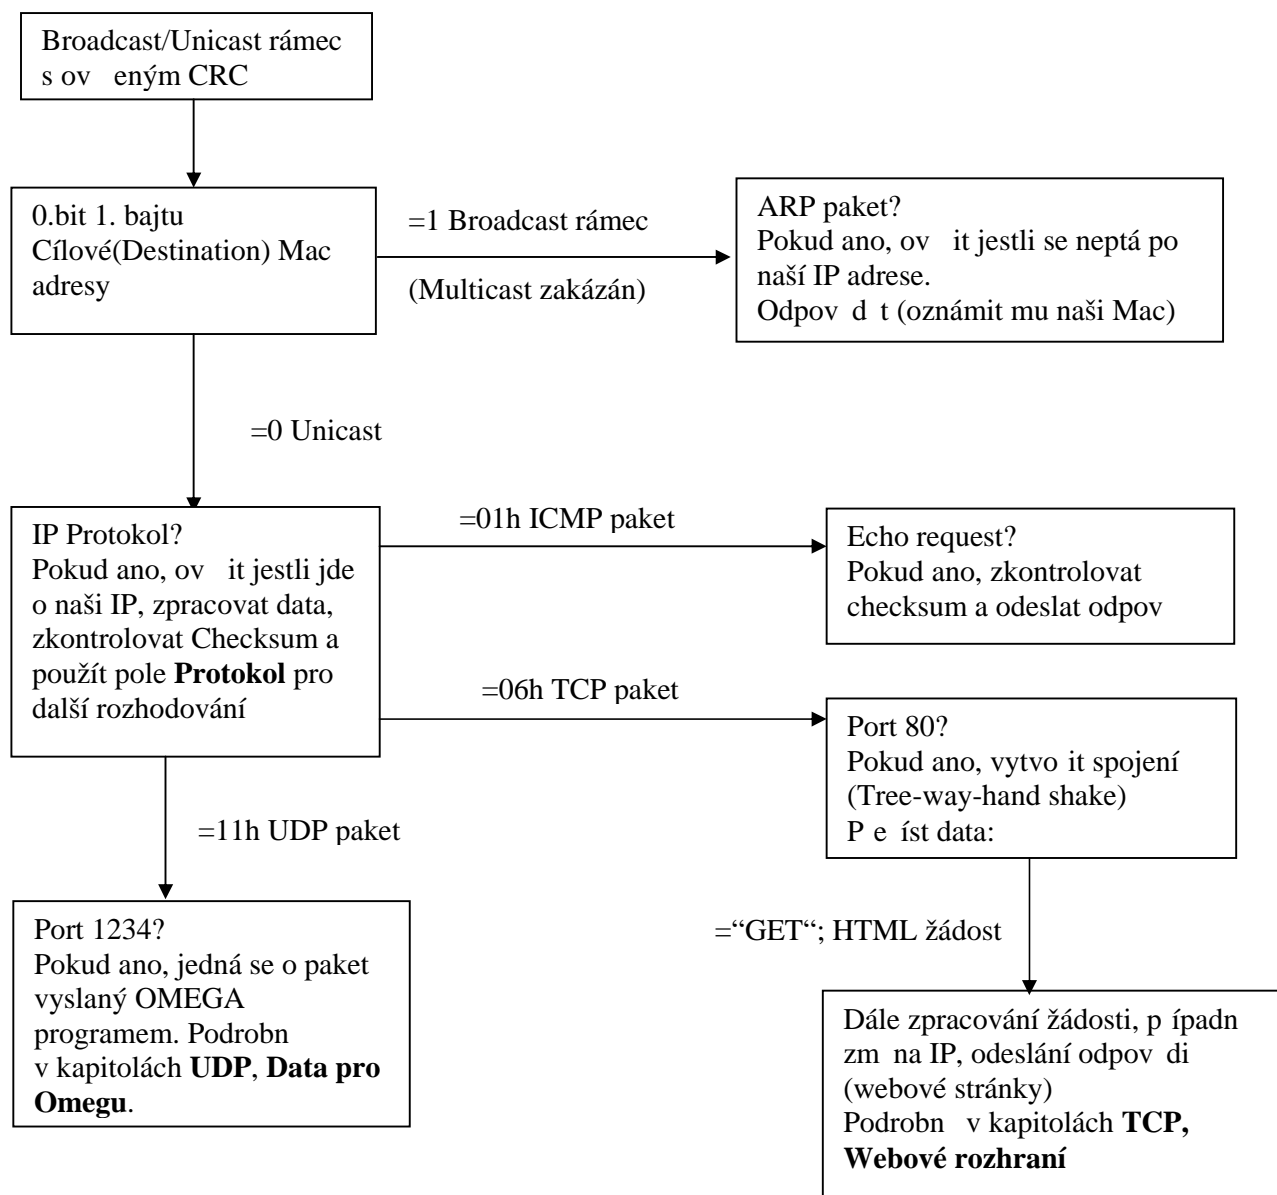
Broadcast/Unicast rámec s ov eným CRC

0.bit 1. bajtu Cílové(Destination) Mac adresy

=1 Broadcast rámec

(Multicast zakázán)

ARP paket?
Pokud ano, ov it jestli se neptá po naší IP adrese.
Odpov d t (oznámit mu naši Mac)

=0 Unicast

IP Protokol?
Pokud ano, ov it jestli jde o naši IP, zpracovat data, zkontrolovat Checksum a použít pole **Protokol** pro další rozhodování

=01h ICMP paket

Echo request?
Pokud ano, zkontrolovat checksum a odeslat odpov

=06h TCP paket

Port 80?
Pokud ano, vytvo it spojení (Tree-way-hand shake)
P e íst data:

=11h UDP paket

Port 1234?
Pokud ano, jedná se o paket vyslaný OMEGA programem. Podrobn v kapitolách **UDP**, **Data pro Omegu**.

="GET"; HTML žádost

Dále zpracování žádosti, p ípadn zm na IP, odeslání odpov di (webové stránky)
Podrobn v kapitolách **TCP, Webové rozhraní**